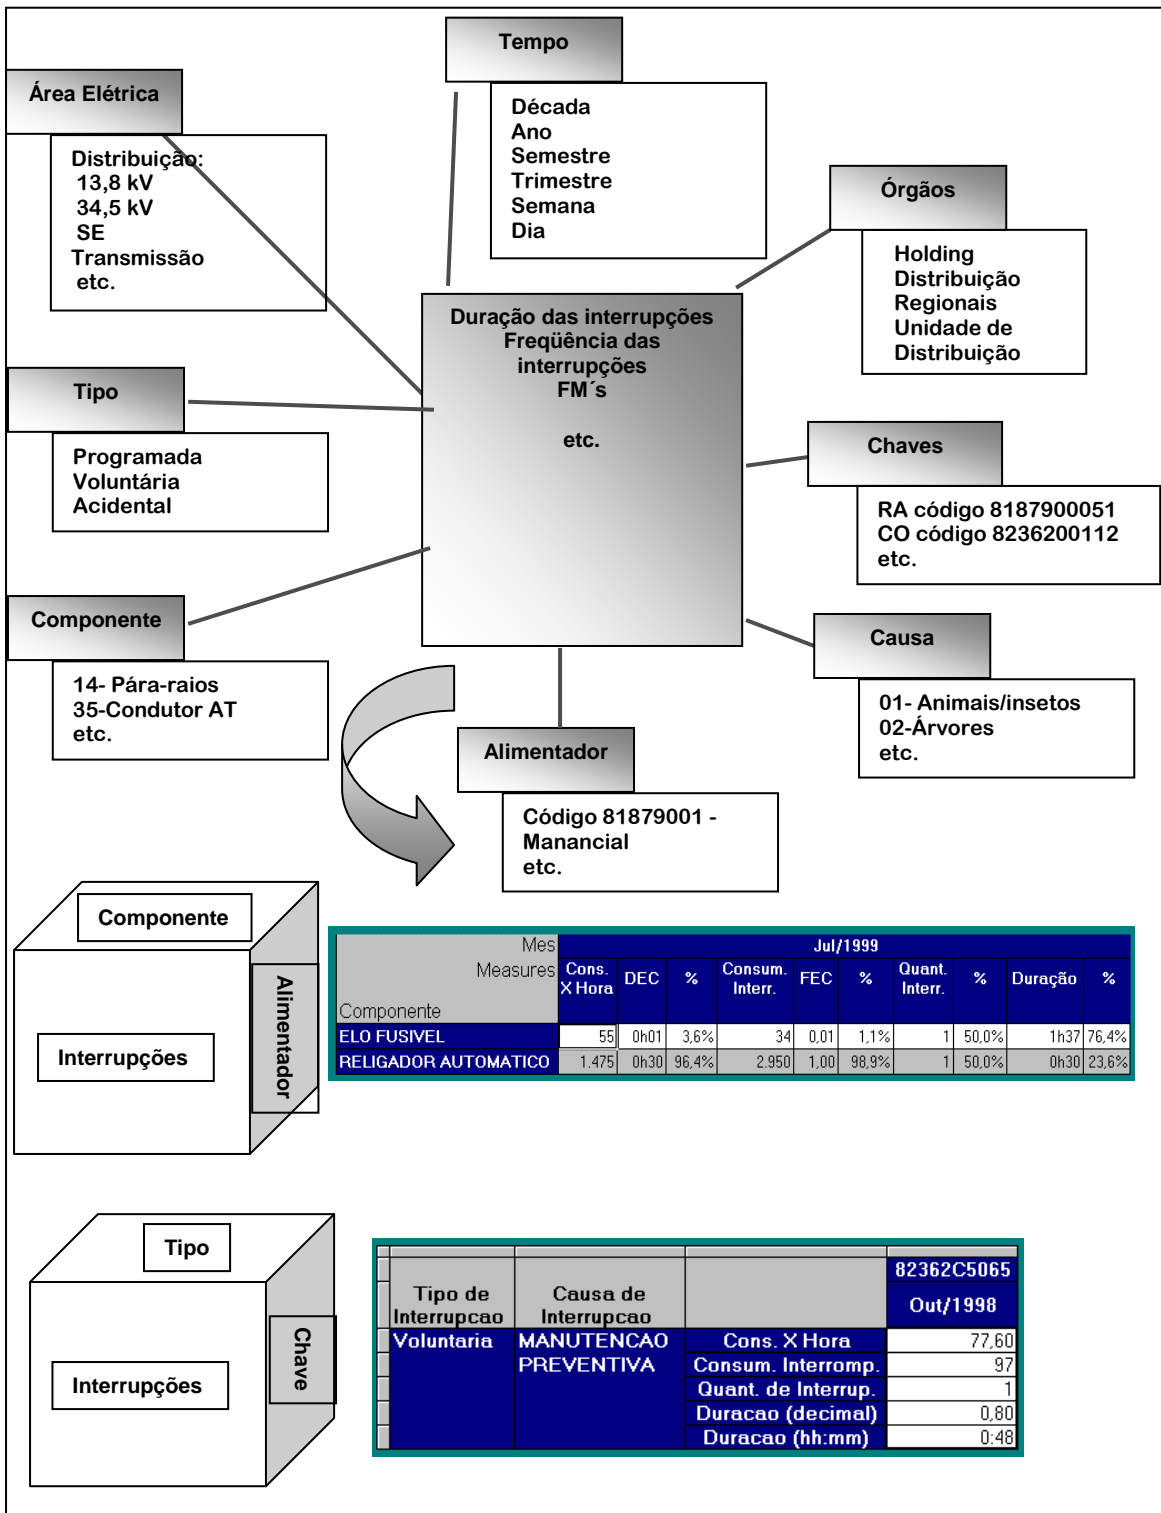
Tempo

Década
Ano
Semestre
Trimestre
Semana
Dia

Área Elétrica

Distribuição:
13,8 kV
34,5 kV
SE
Transmissão
etc.

Órgãos

Holding
Distribuição
Regionais
Unidade de Distribuição

Duração das interrupções
Freqüência das interrupções
FM´s

etc.

Tipo

Programada
Voluntária
Acidental

Chaves

RA código 8187900051
CO código 8236200112
etc.

Componente

14- Pára-raios
35-Condutor AT
etc.

Causa

01- Animais/insetos
02-Árvores
etc.

Alimentador

Código 81879001 - Manancial
etc.

Componente

Interrupções

Alimentador

| Mes / Measures / Componente | Jul/1999 | | | | | | | | | |
|---|---|---|---|---|---|---|---|---|---|---|
| | Cons. X Hora | DEC | % | Consum. Interr. | FEC | % | Quant. Interr. | % | Duração | % |
| ELO FUSIVEL | 55 | 0h01 | 3,6% | 34 | 0,01 | 1,1% | 1 | 50,0% | 1h37 | 76,4% |
| RELIGADOR AUTOMATICO | 1.475 | 0h30 | 96,4% | 2.950 | 1,00 | 98,9% | 1 | 50,0% | 0h30 | 23,6% |

Tipo

Interrupções

Chave

| Tipo de Interrupcao | Causa de Interrupcao | | 82362C5065 Out/1998 |
|---|---|---|---|
| Voluntaria | MANUTENCAO PREVENTIVA | Cons. X Hora | 77,60 |
| | | Consum. Interromp. | 97 |
| | | Quant. de Interrup. | 1 |
| | | Duracao (decimal) | 0,80 |
| | | Duracao (hh:mm) | 0:48 |